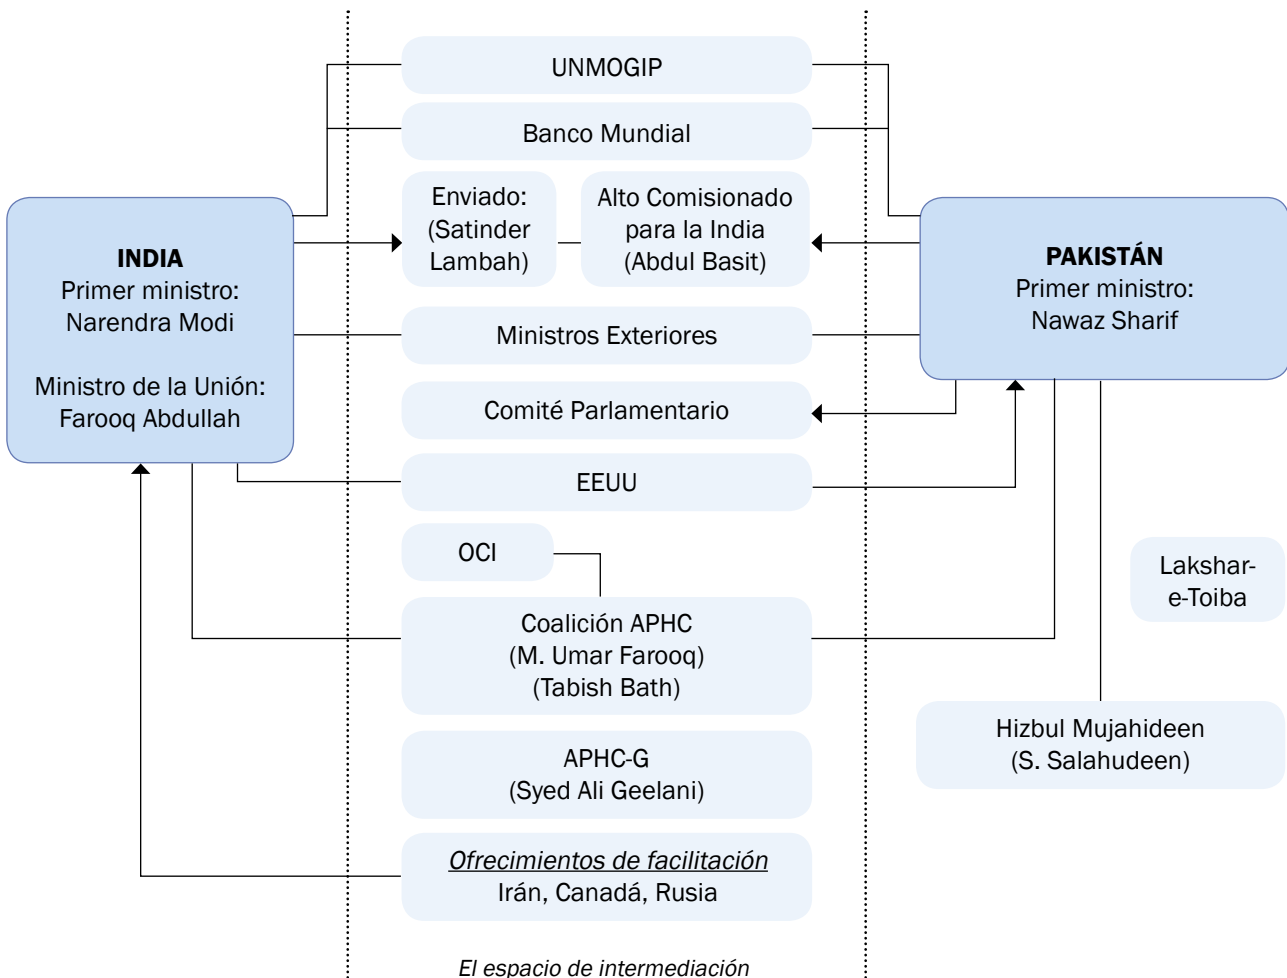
INDIA
Primer ministro:
Narendra Modi

Ministro de la Unión:
Farooq Abdullah

UNMOGIP

Banco Mundial

Enviado:
(Satinder
Lambah)

Alto Comisionado
para la India
(Abdul Basit)

Ministros Exteriores

Comité Parlamentario

EEUU

OCI

Coalición APHC
(M. Umar Farooq)
(Tabish Bath)

APHC-G
(Syed Ali Geelani)

Ofrecimientos de facilitación
Irán, Canadá, Rusia

PAKISTÁN
Primer ministro:
Nawaz Sharif

Lakshar-e-Toiba

Hizbul Mujahideen
(S. Salahudeen)

El espacio de intermediación